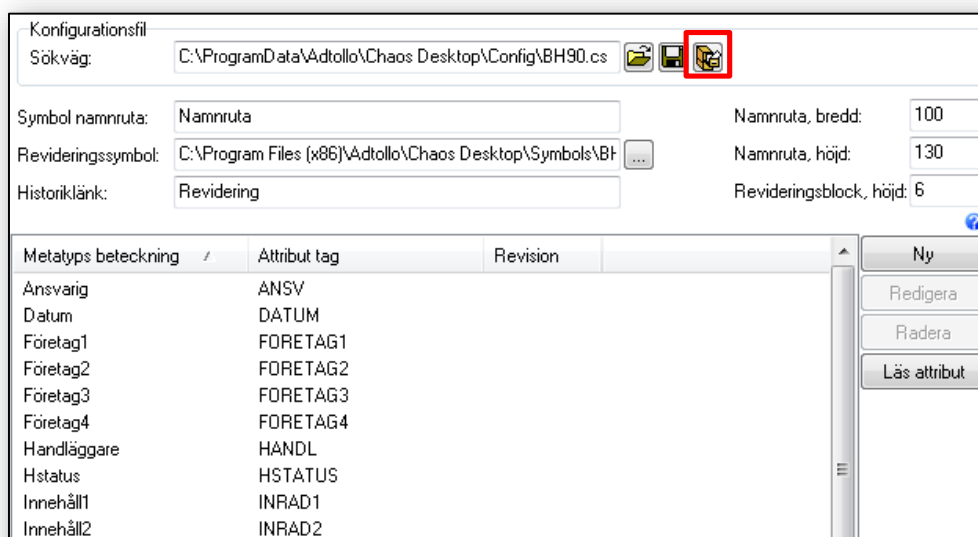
Konfigurationsfil
Sökväg: C:\ProgramData\Adtollo\Chaos Desktop\Config\BH90.cs

Symbol namnruta: Namnruta
Revideringssymbol: C:\Program Files (x86)\Adtollo\Chaos Desktop\Symbols\BH ...
Historiklänk: Revidering

Namnruta, bredd: 100
Namnruta, höjd: 130
Revideringsblock, höjd: 6

| Metatyps beteckning | Attribut tag | Revision |
|---|---|---|
| Ansvarig | ANSV | |
| Datum | DATUM | |
| Företag1 | FORETAG1 | |
| Företag2 | FORETAG2 | |
| Företag3 | FORETAG3 | |
| Företag4 | FORETAG4 | |
| Handläggare | HANDL | |
| Hstatus | HSTATUS | |
| Innehåll1 | INRAD1 | |
| Innehåll2 | INRAD2 | |

Ny
Redigera
Radera
Läs attribut